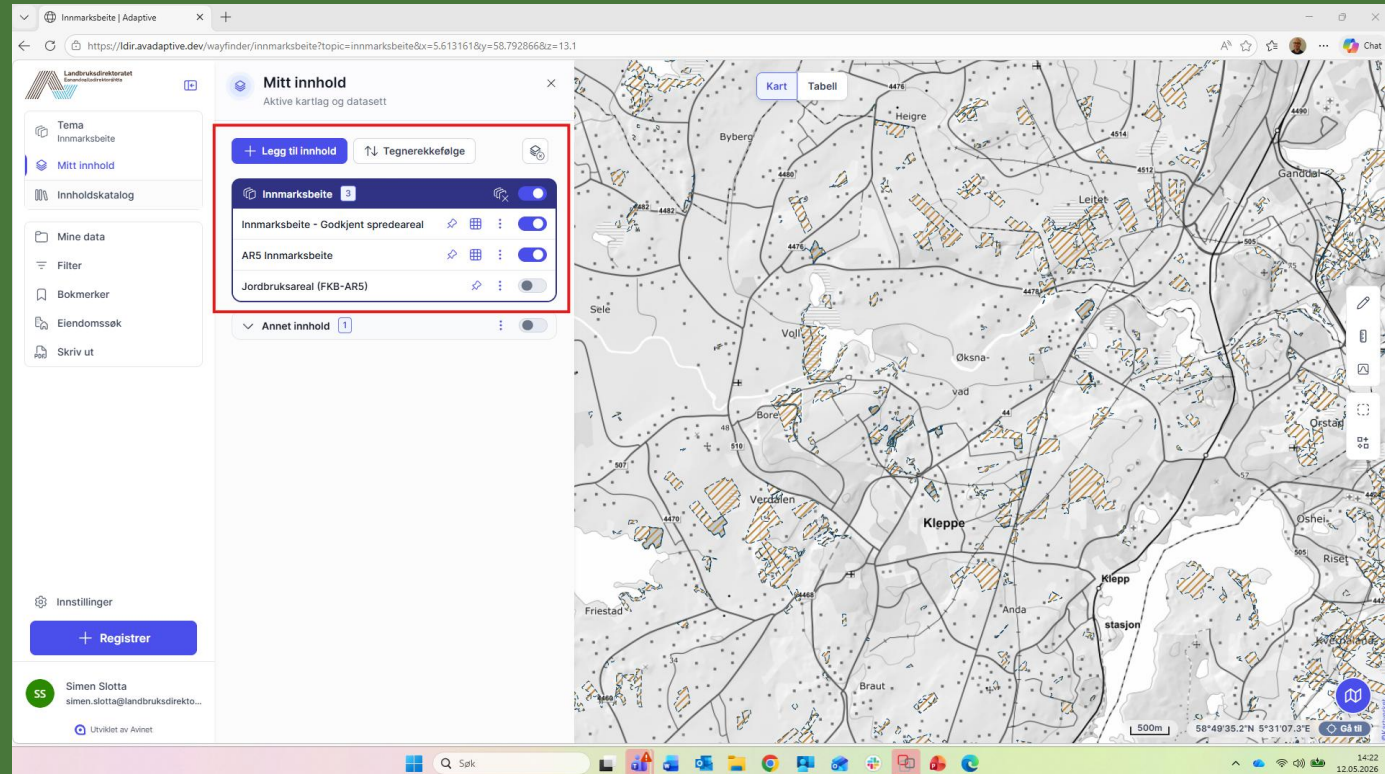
Innmarksbeite | Adaptive

https://ldir.avadaptive.dev/wayfinder/innmarksbeite?topic=innmarksbeite&x=5.613161&y=58.792866&z=13.1

Chat

Landbruksdirektoratet

Tema
Innmarksbeite

Mitt innhold

Innholdskatalog

Mine data

Filter

Bokmerker

Eiendomssøk

Skriv ut

Innstillinger

Registrer

SS Simen Slotta
simen.slotta@landbruksdirekto...

Utviklet av Avinet

Mitt innhold
Aktive kartlag og datasett

Legg til innhold

Tegnerekkefølge

Innmarksbeite 3

Innmarksbeite - Godkjent spredeareal

AR5 Innmarksbeite

Jordbruksareal (FKB-AR5)

Annet innhold 1

Kart Tabell

Heigre
Byberg
Leitet
Ganddal
Sele
Voll
Øksna-
vad
Bore
Orstad
Verdalen
Kleppe
Oshei
Risel
Klepp
stasjon
Friestad
Anda
Braut

4476
4514
4512
4490
4480
4482
4478
505
510
507
4470
4468
505
4460

500m
58°49'35.2"N 5°31'07.3"E
Gå til

Søk

14:22
12.05.2026